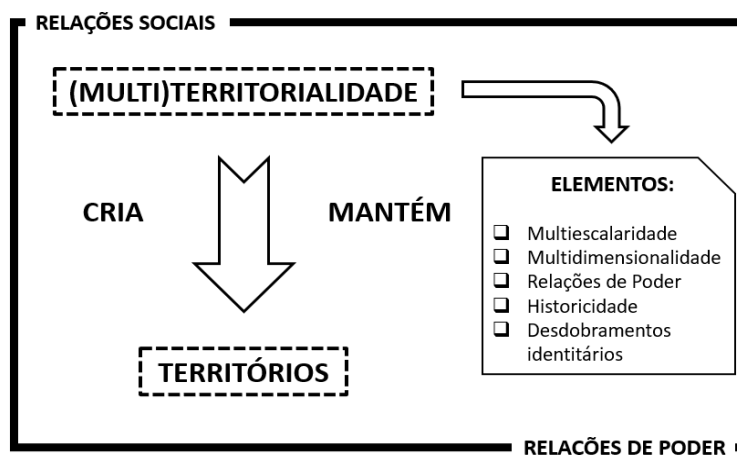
RELAÇÕES SOCIAIS

(MULTI)TERRITORIALIDADE

CRIA

MANTÉM

TERRITÓRIOS

ELEMENTOS:

- Multiescalaridade
- Multidimensionalidade
- Relações de Poder
- Historicidade
- Desdobramentos identitários

RELAÇÕES DE PODER